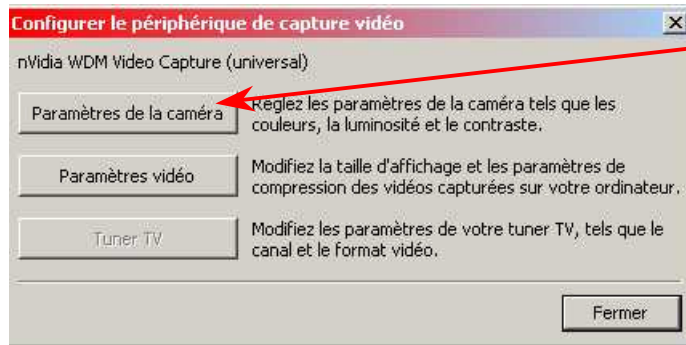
Configurer le périphérique de capture vidéo

X

nVidia WDM Video Capture (universal)

Paramètres de la caméra

Réglez les paramètres de la caméra tels que les couleurs, la luminosité et le contraste.

Paramètres vidéo

Modifiez la taille d'affichage et les paramètres de compression des vidéos capturées sur votre ordinateur.

Tuner TV

Modifiez les paramètres de votre tuner TV, tels que le canal et le format vidéo.

Fermer